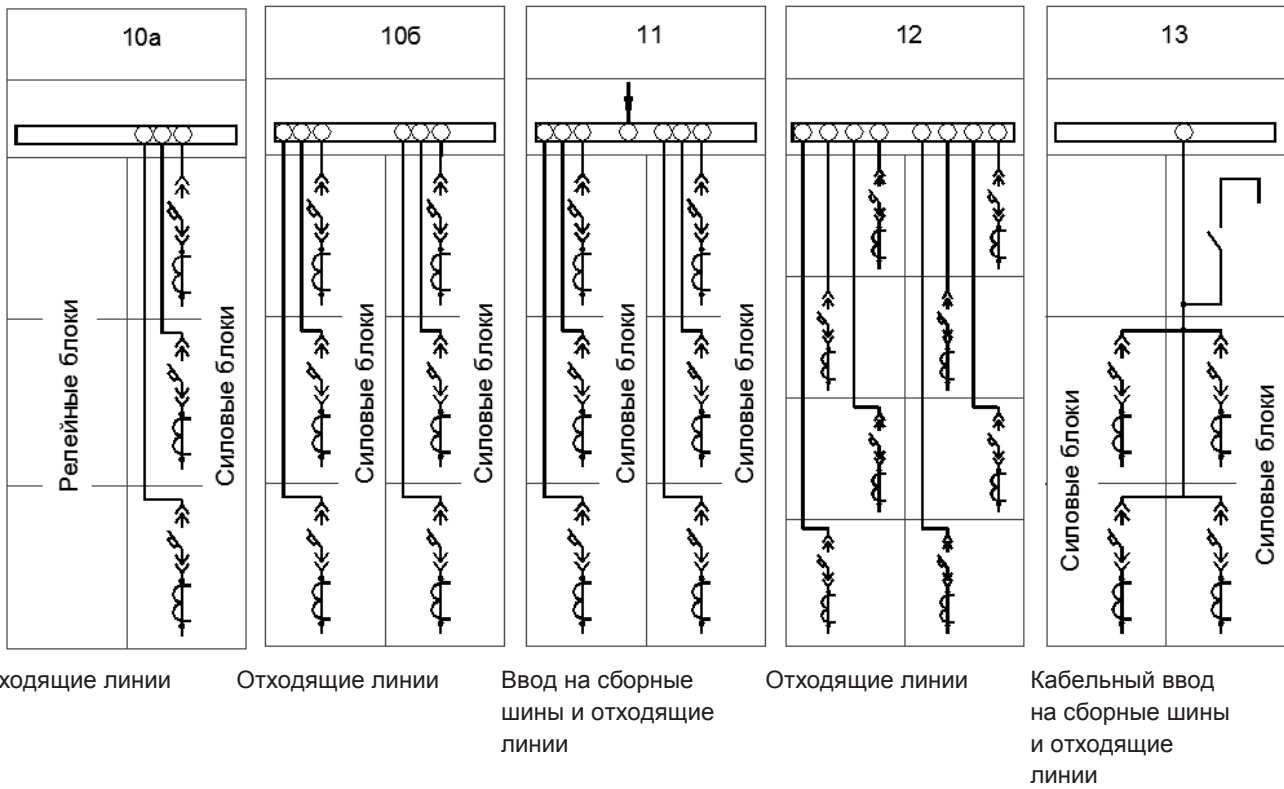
10а

Релейные блоки

Силовые блоки

ходящие линии

10б

Силовые блоки

Силовые блоки

Отходящие линии

11

Силовые блоки

Силовые блоки

Ввод на сборные шины и отходящие линии

12

Отходящие линии

13

Силовые блоки

Силовые блоки

Кабельный ввод на сборные шины и отходящие линии